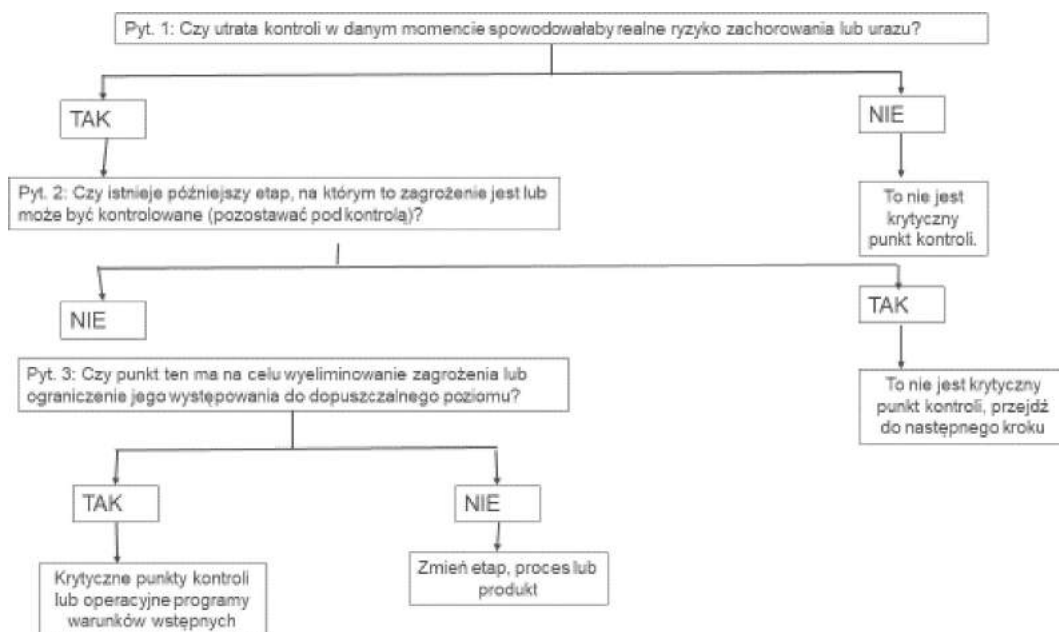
Pyt. 1: Czy utrata kontroli w danym momencie spowodowałaby realne ryzyko zachorowania lub urazu?

TAK

NIE

Pyt. 2: Czy istnieje późniejszy etap, na którym to zagrożenie jest lub może być kontrolowane (pozostawać pod kontrolą)?

To nie jest krytyczny punkt kontroli.

NIE

TAK

Pyt. 3: Czy punkt ten ma na celu wyeliminowanie zagrożenia lub ograniczenie jego występowania do dopuszczalnego poziomu?

To nie jest krytyczny punkt kontroli, przejdź do następnego kroku

TAK

NIE

Krytyczne punkty kontroli lub operacyjne programy warunków wstępnych

Zmień etap, proces lub produkt